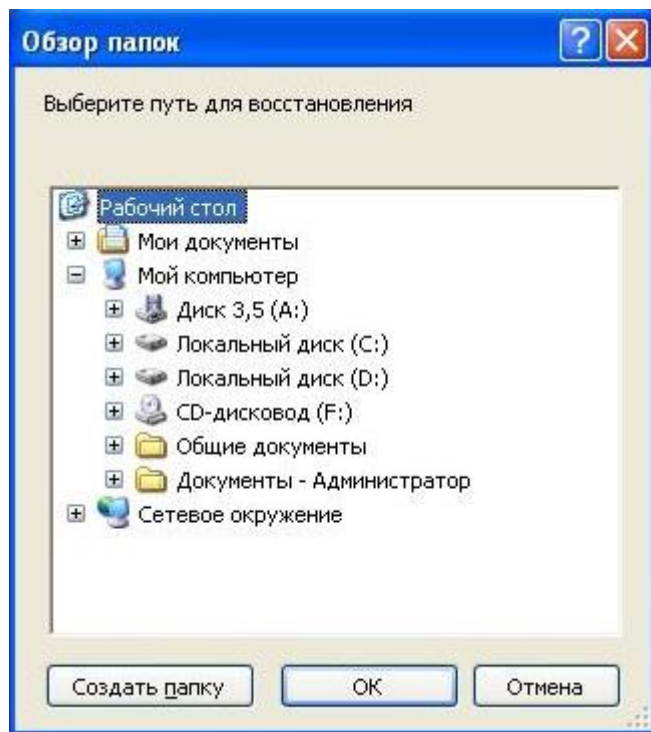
Обзор папок

Выберите путь для восстановления

Рабочий стол
Мои документы
Мой компьютер
Диск 3,5 (A:)
Локальный диск (C:)
Локальный диск (D:)
CD-дисковод (F:)
Общие документы
Документы - Администратор
Сетевое окружение

Создать папку
OK
Отмена